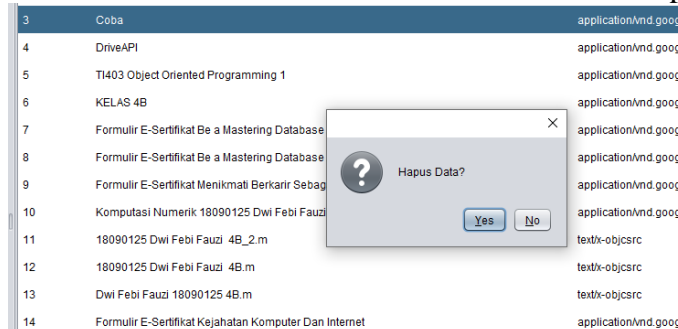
| 3 | Coba | application/vnd.goog |
|---|---|---|
| 4 | DriveAPI | application/vnd.goog |
| 5 | TI403 Object Oriented Programming 1 | application/vnd.goog |
| 6 | KELAS 4B | application/vnd.goog |
| 7 | Formulir E-Sertifikat Be a Mastering Database | application/vnd.goog |
| 8 | Formulir E-Sertifikat Be a Mastering Database | application/vnd.goog |
| 9 | Formulir E-Sertifikat Menikmati Berkarir Sebag | application/vnd.goog |
| 10 | Komputasi Numerik 18090125 Dwi Febi Fauzi | application/vnd.goog |
| 11 | 18090125 Dwi Febi Fauzi 4B_2.m | text/x-objcsrc |
| 12 | 18090125 Dwi Febi Fauzi 4B.m | text/x-objcsrc |
| 13 | Dwi Febi Fauzi 18090125 4B.m | text/x-objcsrc |
| 14 | Formulir E-Sertifikat Kejahatan Komputer Dan Internet | application/vnd.goog |

×

Hapus Data?

Yes No